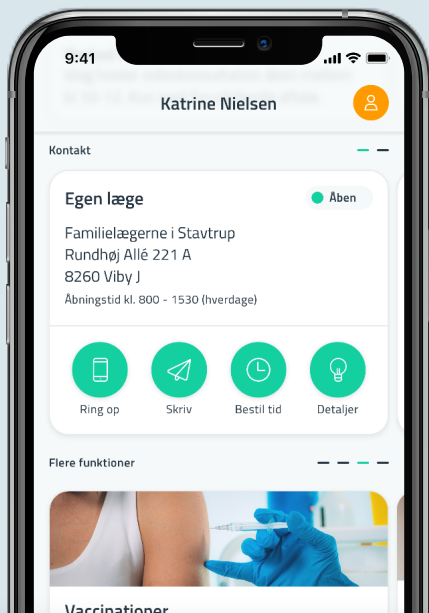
9:41

Katrine Nielsen

Kontakt

Egen læge

Åben

Familielægerne i Stavtrup
Rundhøj Allé 221 A
8260 Viby J

Åbningstid kl. 800 - 1530 (hverdage)

Ring op

Skriv

Bestil tid

Detaljer

Flere funktioner

Vaccinationer